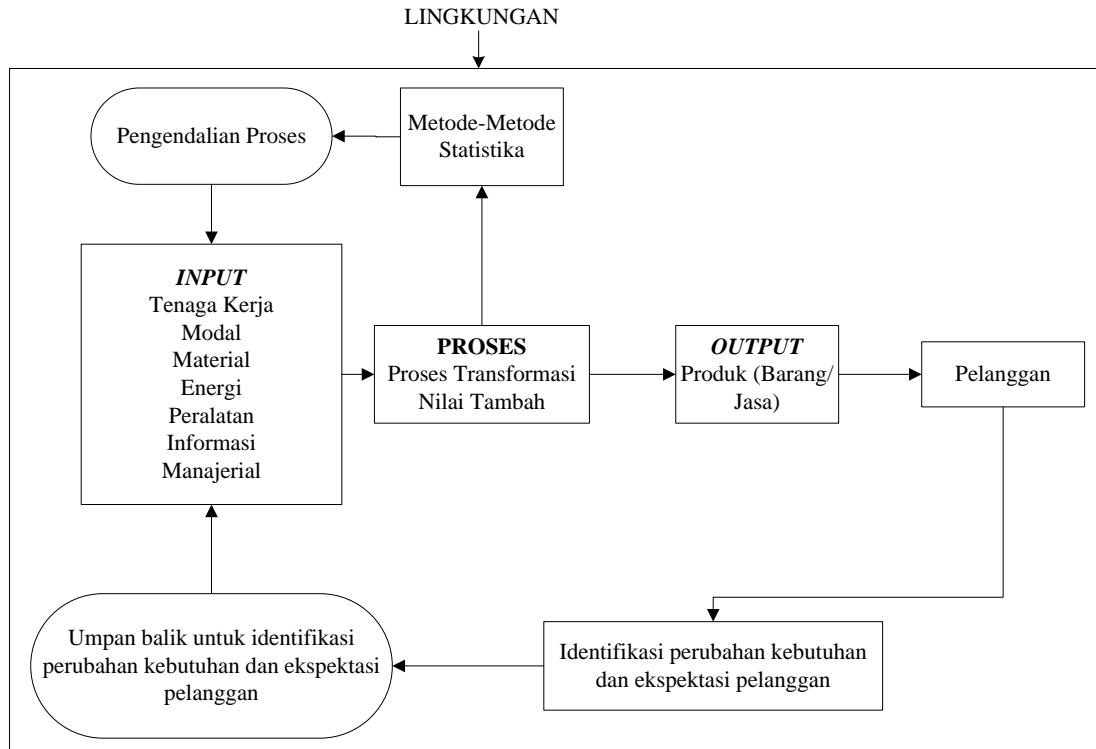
LINGKUNGAN

Pengendalian Proses

Metode-Metode Statistika

*INPUT*
Tenaga Kerja
Modal
Material
Energi
Peralatan
Informasi
Manajerial

**PROSES**
Proses Transformasi
Nilai Tambah

*OUTPUT*
Produk (Barang/ Jasa)

Pelanggan

Umpan balik untuk identifikasi perubahan kebutuhan dan ekspektasi pelanggan

Identifikasi perubahan kebutuhan dan ekspektasi pelanggan